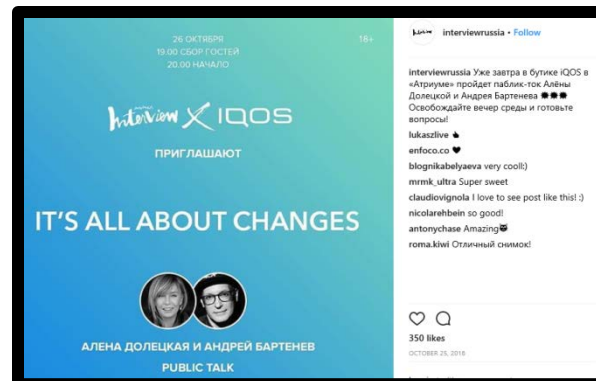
26 ОКТЯБРЯ
19.00 СБОР ГОСТЕЙ
20.00 НАЧАЛО

18+

Interview X IQOS

ПРИГЛАШАЮТ

IT'S ALL ABOUT CHANGES

АЛЕНА ДОЛЕЦКАЯ И АНДРЕЙ БАРТЕНЕВ
PUBLIC TALK

interviewrussia • Follow

interviewrussia Уже завтра в бутике iQOS в «Атриуме» пройдет паблик-ток Алёны Долецкой и Андрея Бартенева 🌑🌑🌑 Освобождайте вечер среды и готовьте вопросы!

lukaszlive 👍

enfoco.co ♥

blognikabelyaeva very cool!:)

mrmk_ultra Super sweet

claudiovignola I love to see post like this! :)

nicolarehbein so good!

antonychase Amazing😻

roma.kiwi Отличный снимок!

350 likes
OCTOBER 25, 2018